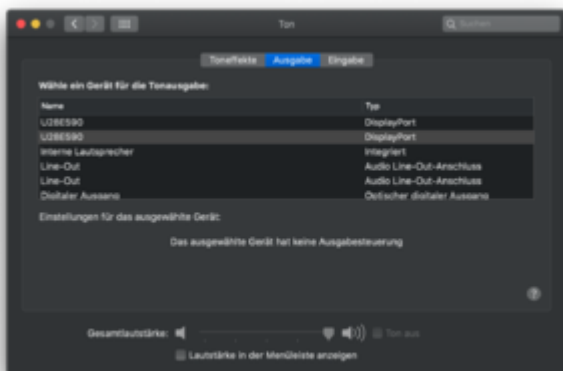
Ton

Suchen

Toneffekte Ausgabe Eingabe

Wähle ein Gerät für die Tonausgabe:

| Name | Typ |
|---|---|
| U28E590 | DisplayPort |
| U28E590 | DisplayPort |
| Interne Lautsprecher | Integriert |
| Line-Out | Audio Line-Out-Anschluss |
| Line-Out | Audio Line-Out-Anschluss |
| Digitaler Ausgang | Optischer digitaler Ausgang |

Einstellungen für das ausgewählte Gerät:

Das ausgewählte Gerät hat keine Ausgabesteuerung

?

Gesamtlautstärke: Ton aus

Lautstärke in der Menüleiste anzeigen